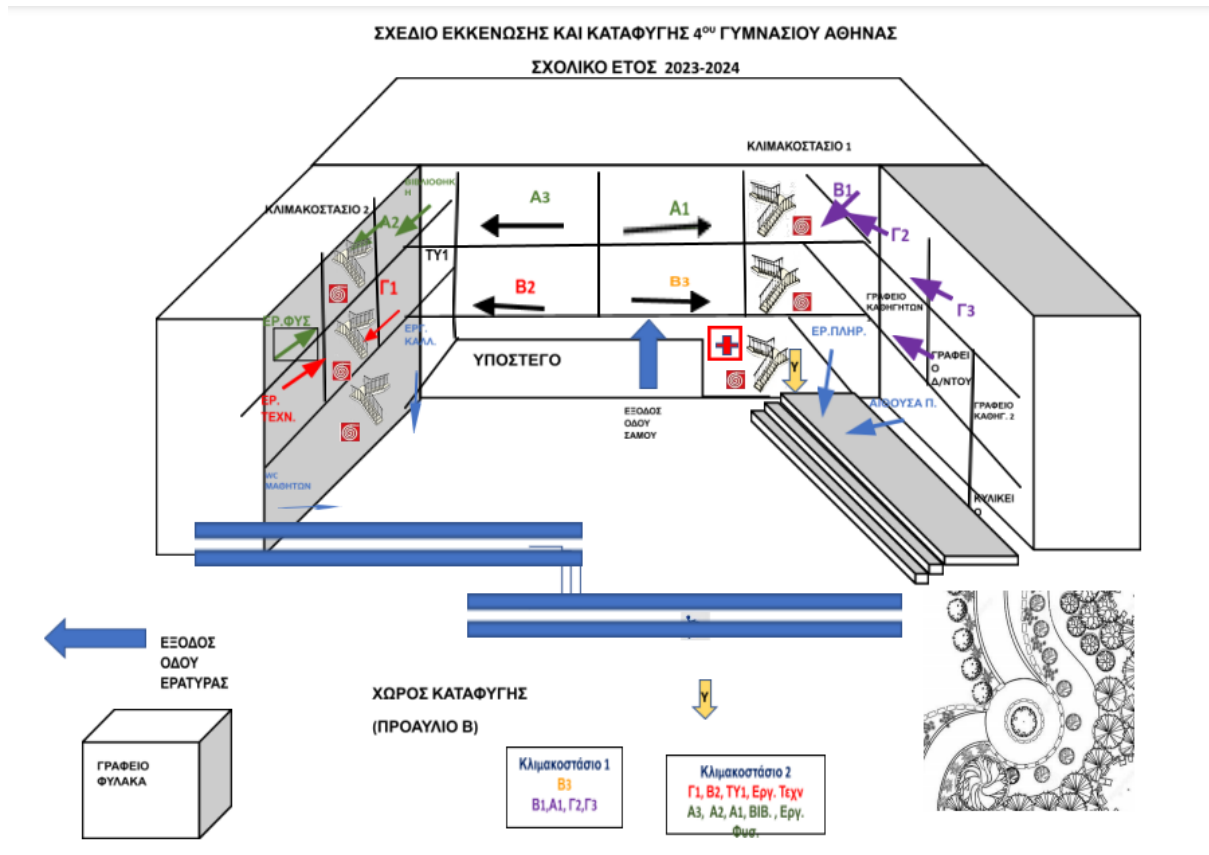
ΣΧΕΔΙΟ ΕΚΚΕΝΩΣΗΣ ΚΑΙ ΚΑΤΑΦΥΓΗΣ 4ου ΓΥΜΝΑΣΙΟΥ ΑΘΗΝΑΣ

ΣΧΟΛΙΚΟ ΕΤΟΣ 2023-2024

ΚΛΙΜΑΚΟΣΤΑΣΙΟ 1

ΚΛΙΜΑΚΟΣΤΑΣΙΟ 2

ΒΙΒΛΙΟΘΗΚΗ

Α2

Α3

Α1

Β1

Γ2

ΤΥ1

Β2

Β3

Γ1

Γ3

ΓΡΑΦΕΙΟ ΚΑΘΗΓΗΤΩΝ

ΕΡ.ΦΥΣ

ΕΡΓ. ΚΑΛΛ.

ΥΠΟΣΤΕΓΟ

ΕΡ.ΠΛΗΡ.

ΓΡΑΦΕΙΟ Δ/ΝΤΟΥ

Υ

ΕΡ. ΤΕΧΝ.

ΕΞΟΔΟΣ ΟΔΟΥ ΣΑΜΟΥ

ΑΙΘΟΥΣΑ Π.

ΓΡΑΦΕΙΟ ΚΑΘΗΓ. 2

WC ΜΑΘΗΤΩΝ

ΚΥΛΙΚΕΙΟ

ΕΞΟΔΟΣ ΟΔΟΥ ΕΡΑΤΥΡΑΣ

ΧΩΡΟΣ ΚΑΤΑΦΥΓΗΣ

(ΠΡΟΑΥΛΙΟ Β)

Υ

ΓΡΑΦΕΙΟ ΦΥΛΑΚΑ

Κλιμακοστάσιο 1
Β3
Β1,Α1, Γ2,Γ3

Κλιμακοστάσιο 2
Γ1, Β2, ΤΥ1, Εργ. Τεχν
Α3, Α2, Α1, ΒΙΒ. , Εργ. Φυσ.